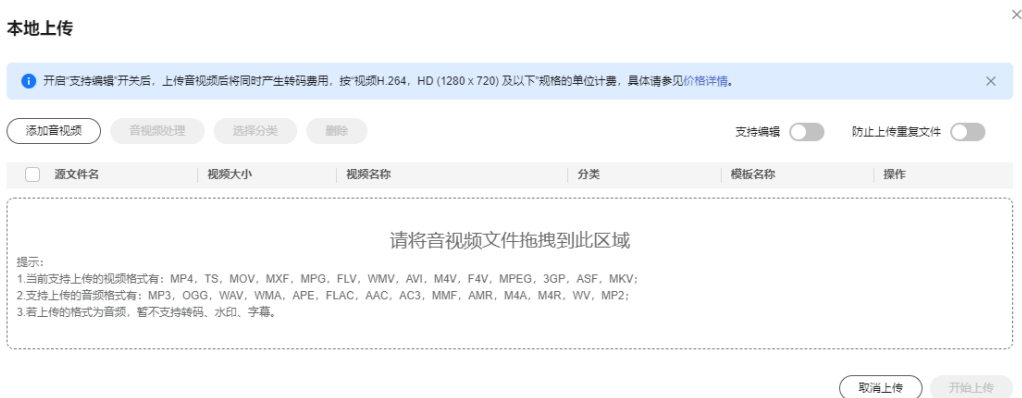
本地上传

×

开启"支持编辑"开关后，上传音视频后将同时产生转码费用，按"视频H.264，HD (1280 x 720) 及以下"规格的单位计费，具体请参见价格详情。

×

添加音视频 音视频处理 选择分类 删除

支持编辑 防止上传重复文件

| 源文件名 | 视频大小 | 视频名称 | 分类 | 模板名称 | 操作 |
|---|---|---|---|---|---|

请将音视频文件拖拽到此区域

提示：
1.当前支持上传的视频格式有：MP4、TS、MOV、MXF、MPG、FLV、WMV、AVI、M4V、F4V、MPEG、3GP、ASF、MKV；
2.支持上传的音频格式有：MP3、OGG、WAV、WMA、APE、FLAC、AAC、AC3、MMF、AMR、M4A、M4R、WV、MP2；
3.若上传的格式为音频，暂不支持转码、水印、字幕。

取消上传 开始上传